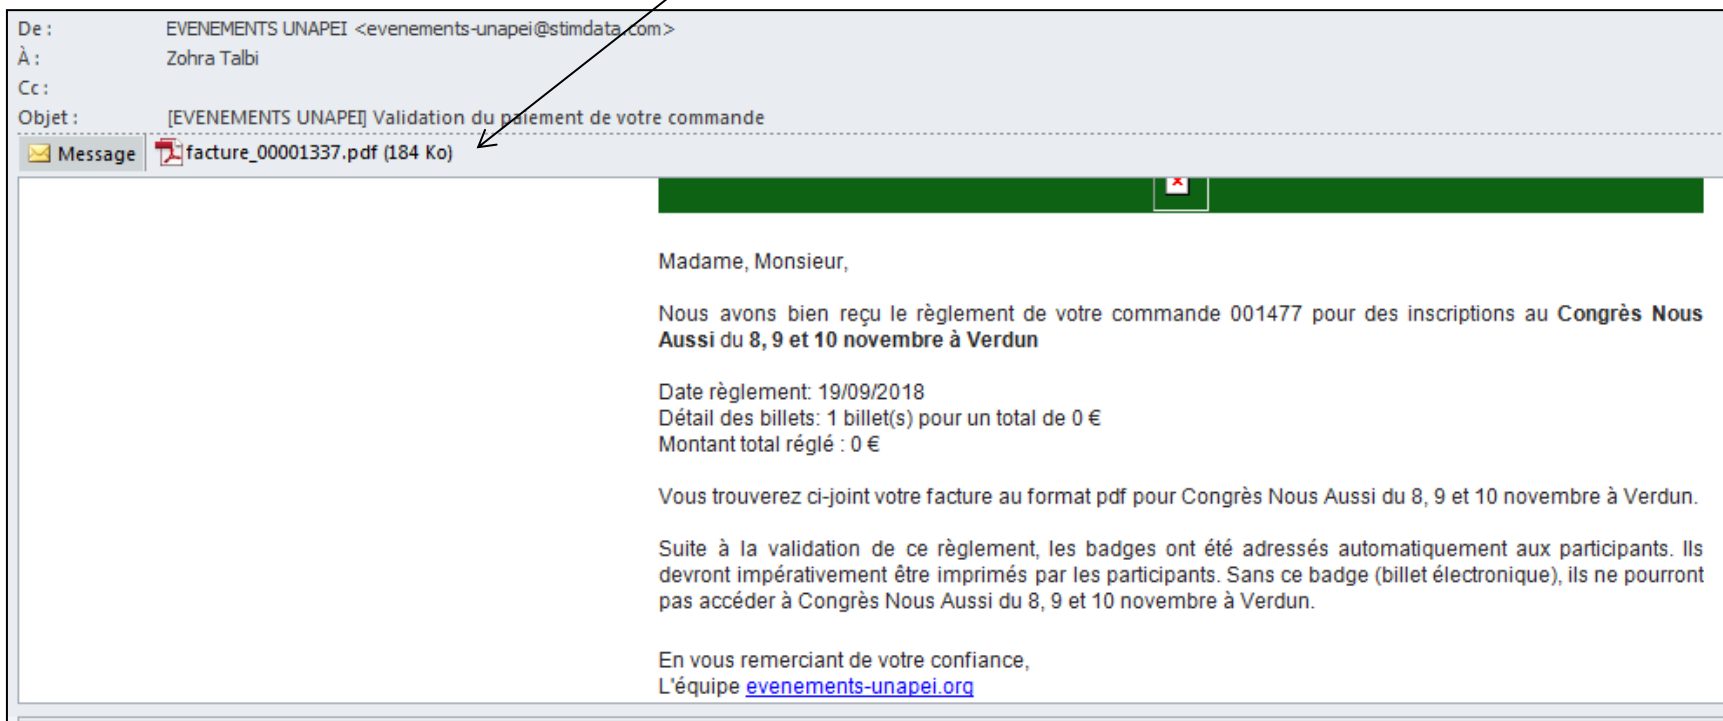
De : EVENEMENTS UNAPEI <evenements-unapei@stimdata.com>
À : Zohra Talbi
Cc :
Objet : [EVENEMENTS UNAPEI] Validation du paiement de votre commande

Message
facture_00001337.pdf (184 Ko)

Madame, Monsieur,

Nous avons bien reçu le règlement de votre commande 001477 pour des inscriptions au **Congrès Nous Aussi** du **8, 9 et 10 novembre à Verdun**

Date règlement: 19/09/2018
Détail des billets: 1 billet(s) pour un total de 0 €
Montant total réglé : 0 €

Vous trouverez ci-joint votre facture au format pdf pour Congrès Nous Aussi du 8, 9 et 10 novembre à Verdun.

Suite à la validation de ce règlement, les badges ont été adressés automatiquement aux participants. Ils devront impérativement être imprimés par les participants. Sans ce badge (billet électronique), ils ne pourront pas accéder à Congrès Nous Aussi du 8, 9 et 10 novembre à Verdun.

En vous remerciant de votre confiance,
L'équipe evenements-unapei.org